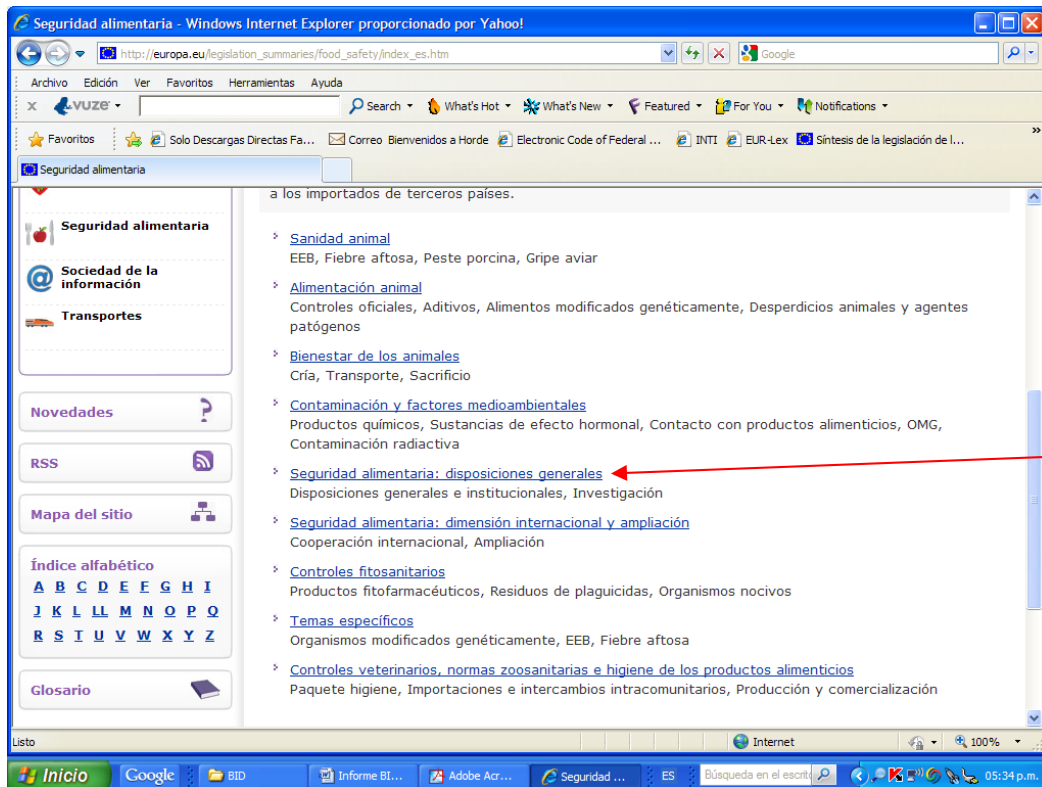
Seguridad alimentaria - Windows Internet Explorer proporcionado por Yahoo!

http://europa.eu/legislation_summaries/food_safety/index_es.htm

Google

Archivo Edición Ver Favoritos Herramientas Ayuda

vuze Search What's Hot What's New Featured For You Notifications

Favoritos Solo Descargas Directas Fa... Correo Bienvenidos a Horde Electronic Code of Federal ... INTI EUR-Lex Síntesis de la legislación de l...

Seguridad alimentaria

Seguridad alimentaria

Sociedad de la información

Transportes

Novedades

RSS

Mapa del sitio

Índice alfabético

A B C D E F G H I
J K L LL M N O P Q
R S T U V W X Y Z

Glosario

a los importados de terceros países.

Sanidad animal
EEB, Fiebre aftosa, Peste porcina, Gripe aviar

Alimentación animal
Controles oficiales, Aditivos, Alimentos modificados genéticamente, Desperdicios animales y agentes patógenos

Bienestar de los animales
Cría, Transporte, Sacrificio

Contaminación y factores medioambientales
Productos químicos, Sustancias de efecto hormonal, Contacto con productos alimenticios, OMG, Contaminación radiactiva

Seguridad alimentaria: disposiciones generales
Disposiciones generales e institucionales, Investigación

Seguridad alimentaria: dimensión internacional y ampliación
Cooperación internacional, Ampliación

Controles fitosanitarios
Productos fitofarmacéuticos, Residuos de plaguicidas, Organismos nocivos

Temas específicos
Organismos modificados genéticamente, EEB, Fiebre aftosa

Controles veterinarios, normas zoosanitarias e higiene de los productos alimenticios
Paquete higiene, Importaciones e intercambios intracomunitarios, Producción y comercialización

Listo Internet 100%

Inicio Google BID Informe BI... Adobe Acr... Seguridad ... ES Búsqueda en el escrito 05:34 p.m.